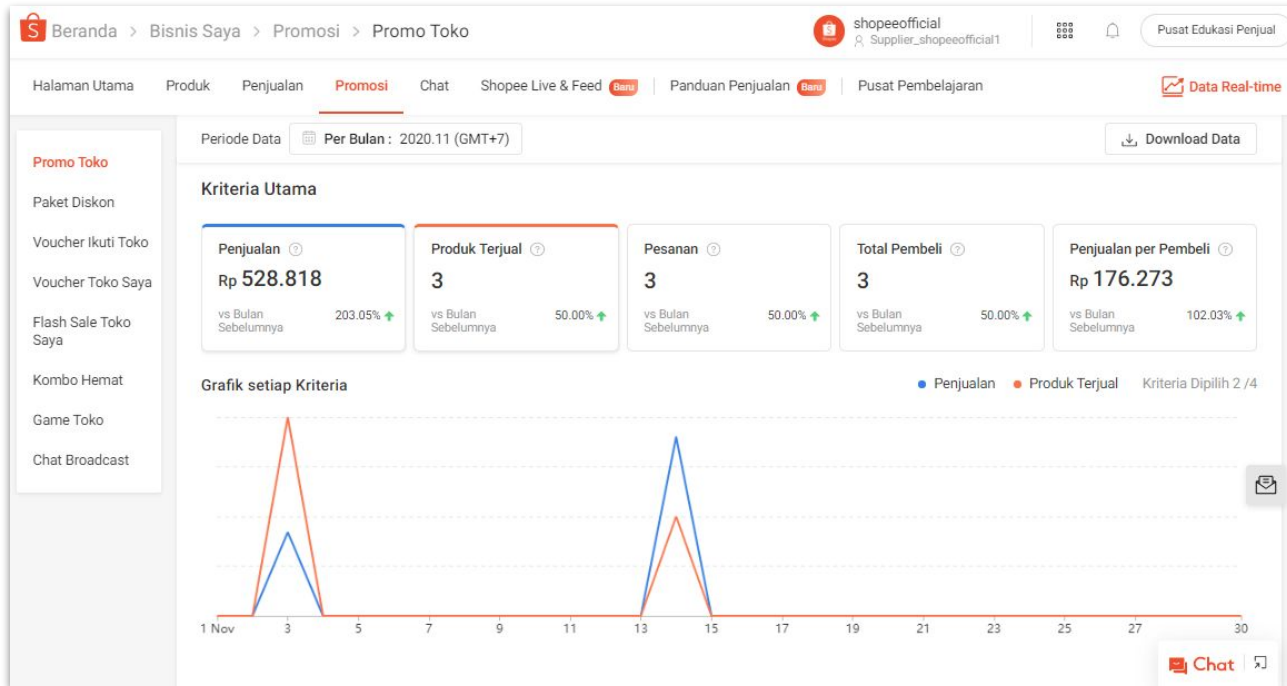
Beranda > Bisnis Saya > Promosi > Promo Toko

shopeeofficial
Supplier_shopeeofficial1

Pusat Edukasi Penjual

Halaman Utama   Produk   Penjualan   Promosi   Chat   Shopee Live & Feed Baru   Panduan Penjualan Baru   Pusat Pembelajaran   Data Real-time

Promo Toko
Paket Diskon
Voucher Ikuti Toko
Voucher Toko Saya
Flash Sale Toko Saya
Kombo Hemat
Game Toko
Chat Broadcast

Periode Data   Per Bulan : 2020.11 (GMT+7)   Download Data

Kriteria Utama

| Penjualan | Produk Terjual | Pesanan | Total Pembeli | Penjualan per Pembeli |
|---|---|---|---|---|
| Rp 528.818 | 3 | 3 | 3 | Rp 176.273 |
| vs Bulan Sebelumnya 203.05% | vs Bulan Sebelumnya 50.00% | vs Bulan Sebelumnya 50.00% | vs Bulan Sebelumnya 50.00% | vs Bulan Sebelumnya 102.03% |

Grafik setiap Kriteria   • Penjualan   • Produk Terjual   Kriteria Dipilih 2 /4

1 Nov 3 5 7 9 11 13 15 17 19 21 23 25 27 30

Chat